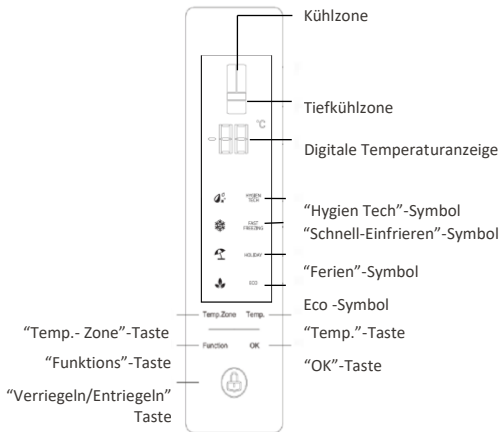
Kühlzone

Tiefkühlzone

°C

Digitale Temperaturanzeige

HYGIEN TECH

FAST FREEZING

HOLIDAY

ECO

"Hygien Tech"-Symbol

"Schnell-Einfrieren"-Symbol

"Ferien"-Symbol

Eco -Symbol

Temp.Zone

Temp.

"Temp.- Zone"-Taste

"Temp."-Taste

Function

OK

"Funktions"-Taste

"OK"-Taste

"Verriegeln/Entriegeln" Taste